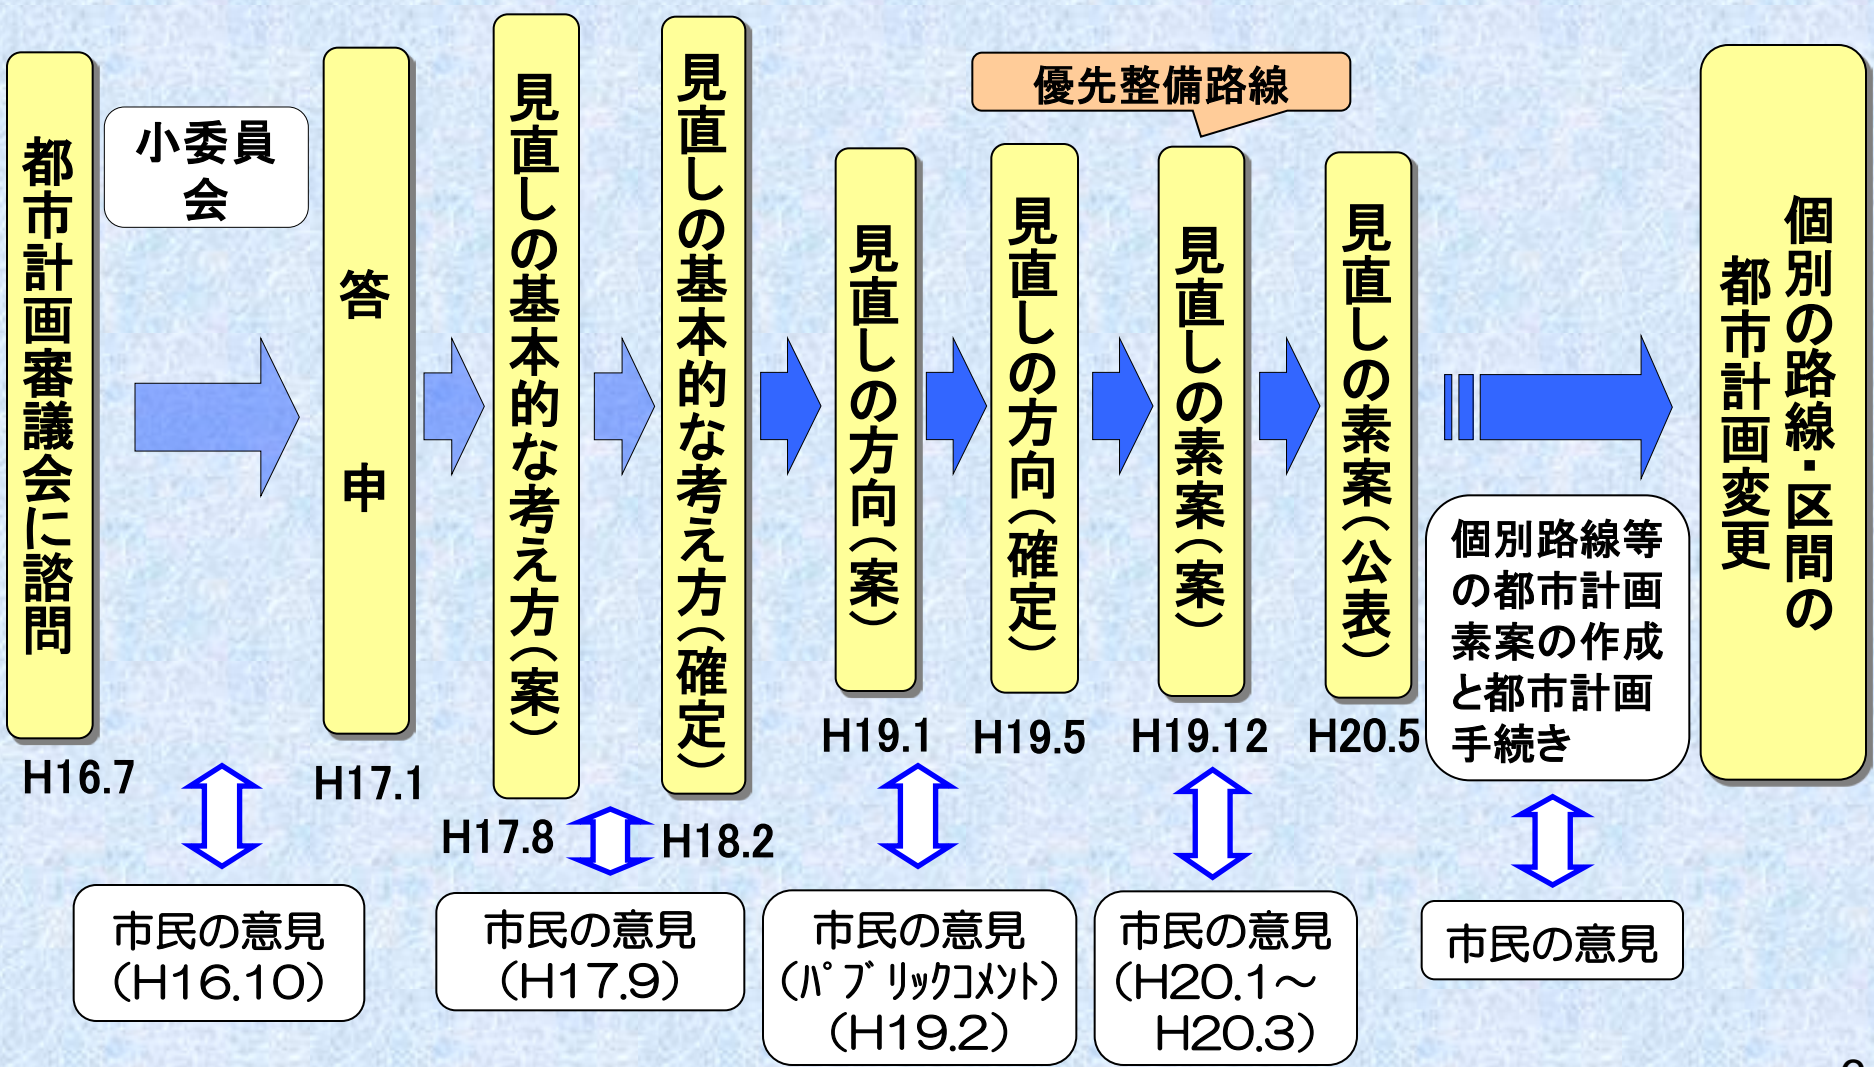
都市計画審議会に諮問

H16.7

小委員会

答申

H17.1

見直しの基本的な考え方（案）

H17.8

見直しの基本的な考え方（確定）

H18.2

優先整備路線

見直しの方向（案）

H19.1

見直しの方向（確定）

H19.5

見直しの素案（案）

H19.12

見直しの素案（公表）

H20.5

個別路線等の都市計画素案の作成と都市計画手続き

個別の路線・区間の都市計画変更

市民の意見（H16.10）

市民の意見（H17.9）

市民の意見（パブリックコメント）（H19.2）

市民の意見（H20.1～H20.3）

市民の意見